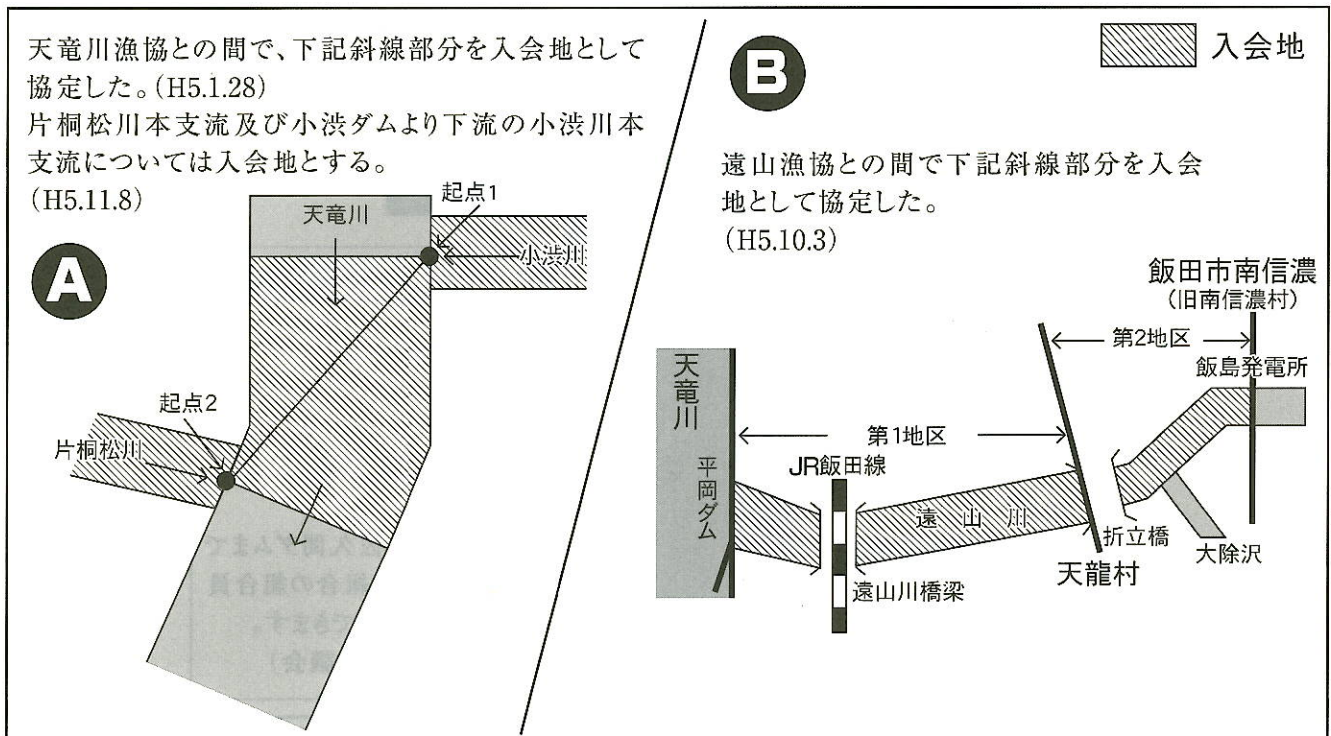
天竜川漁協との間で、下記斜線部分を入会地として協定した。(H5.1.28)
片桐松川本支流及び小渋ダムより下流の小渋川本支流については入会地とする。
(H5.11.8)

A

天竜川
起点1
小渋川
起点2
片桐松川

B

入会地

遠山漁協との間で下記斜線部分を入会地として協定した。
(H5.10.3)

飯田市南信濃
(旧南信濃村)
第2地区
飯島発電所
天竜川
平岡ダム
第1地区
JR飯田線
遠山川
遠山川橋梁
折立橋
天龍村
大除沢